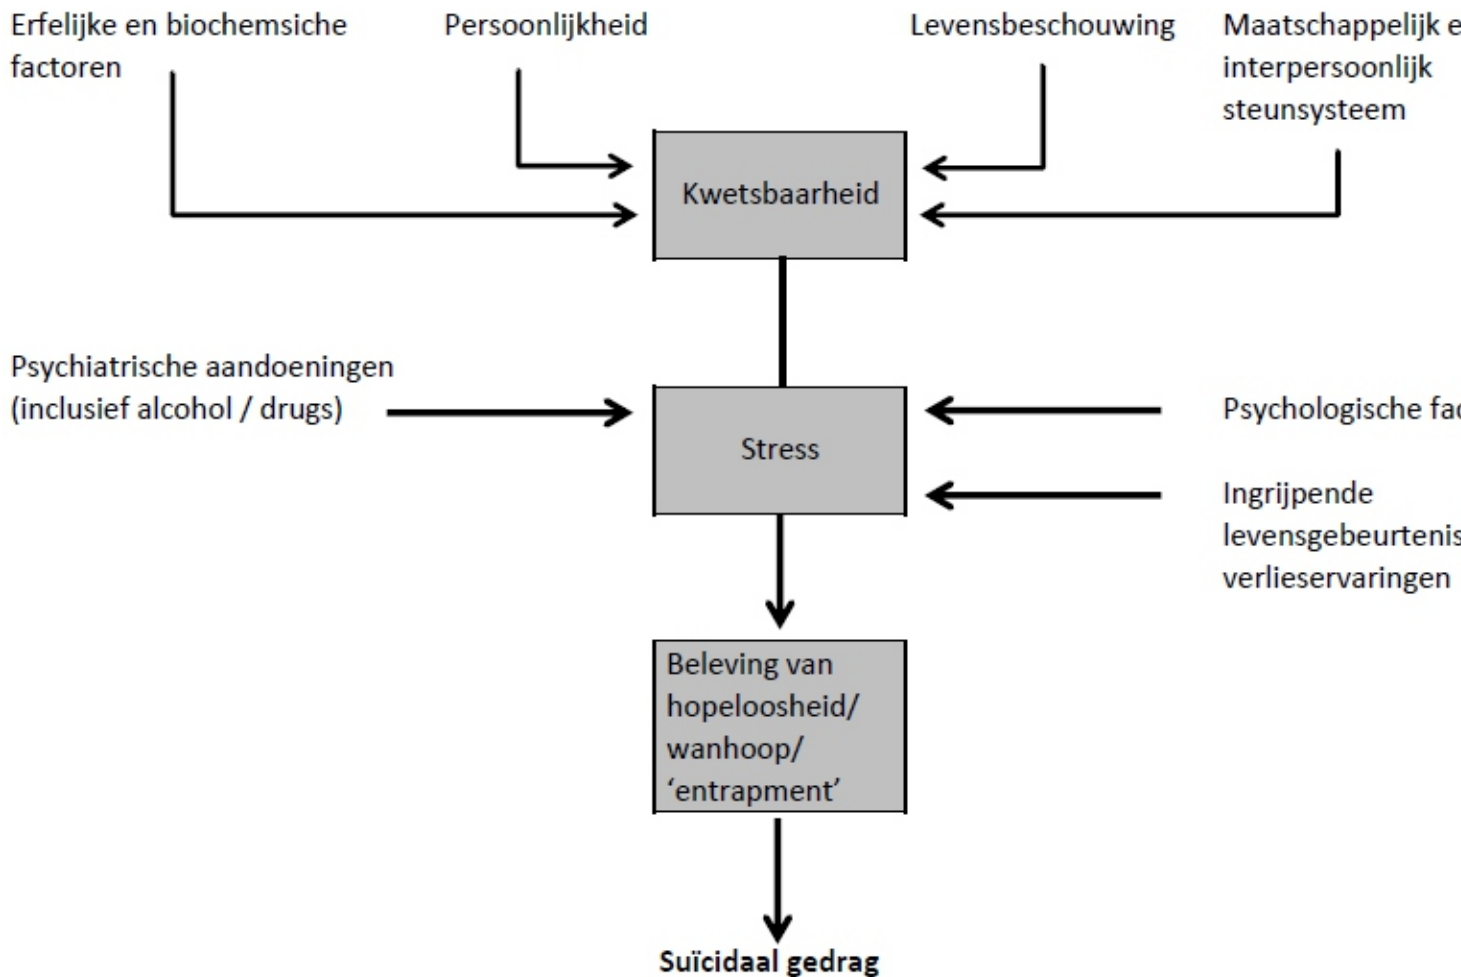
Erfelijke en biochemsiche factoren

Persoonlijkheid

Levensbeschouwing

Maatschappelijk e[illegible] interpersoonlijk steunsysteem

Kwetsbaarheid

Psychiatrische aandoeningen (inclusief alcohol / drugs)

Stress

Psychologische fa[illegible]

Ingrijpende levensgebeurtenis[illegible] verlieservaringen

Beleving van hopeloosheid/ wanhoop/ ‘entrapment’

Suïcidaal gedrag